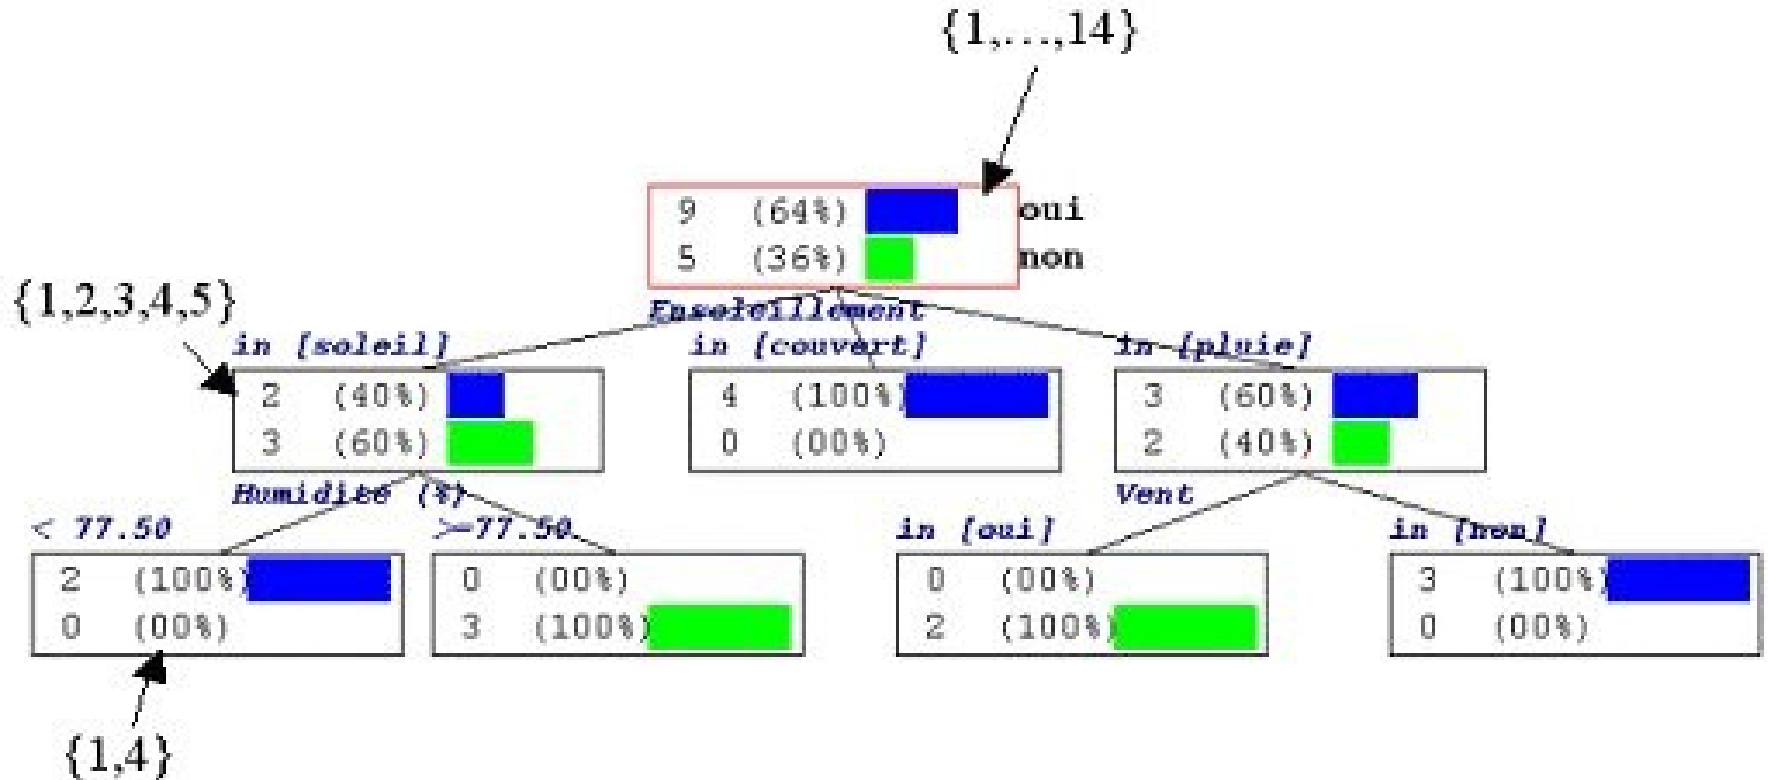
{1,…,14}

9 (64%) oui
5 (36%) non

Ensoleillement

{1,2,3,4,5}

in [soleil]
2 (40%)
3 (60%)

in [couvert]
4 (100%)
0 (00%)

in [pluie]
3 (60%)
2 (40%)

Humidite (%)

< 77.50
2 (100%)
0 (00%)

>=77.50
0 (00%)
3 (100%)

Vent

in [oui]
0 (00%)
2 (100%)

in [non]
3 (100%)
0 (00%)

{1,4}